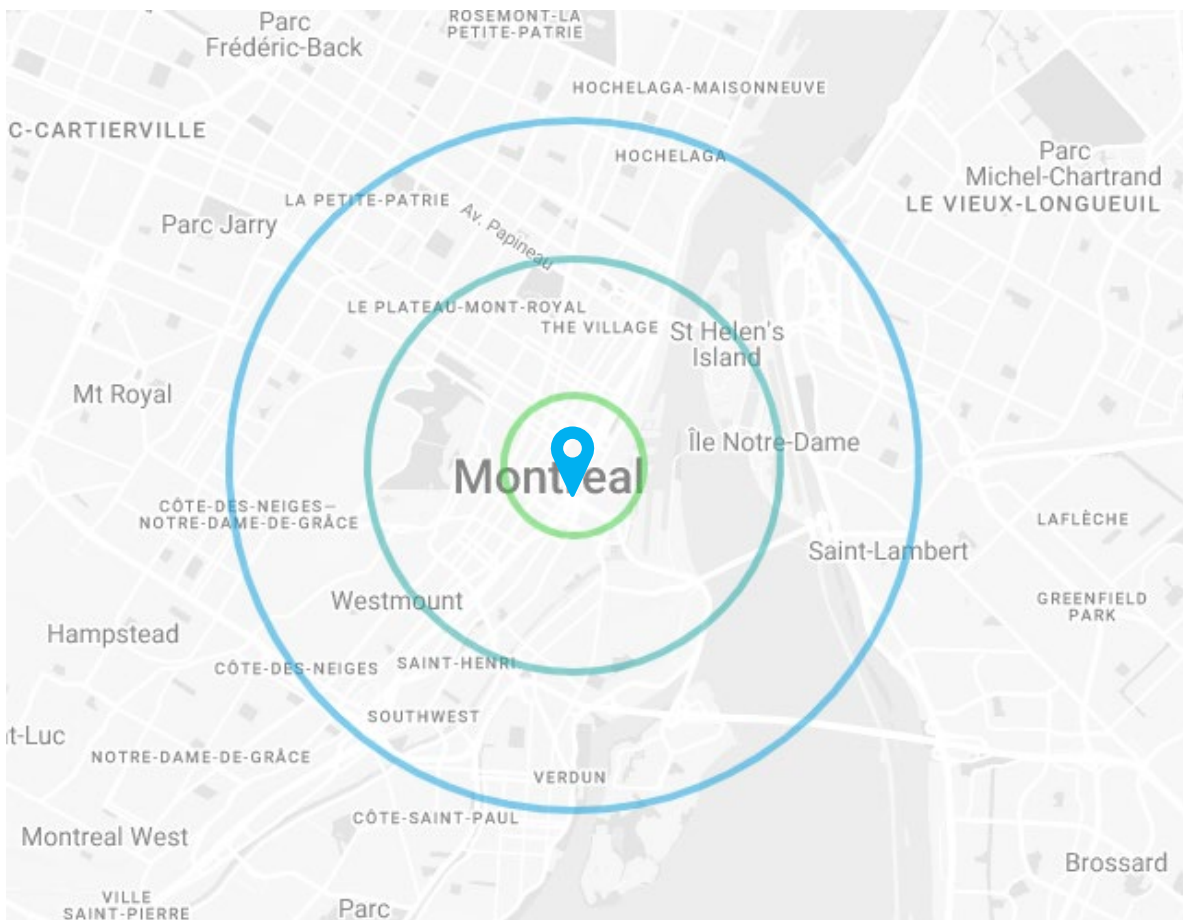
Parc Frédéric-Back

ROSEMONT-LA PETITE-PATRIE

HOCHELAGA-MAISONNEUVE

C-CARTIERVILLE

HOCHELAGA

Parc Michel-Chartrand

LE VIEUX-LONGUEUIL

LA PETITE-PATRIE

Av. Papineau

Parc Jarry

LE PLATEAU-MONT-ROYAL

THE VILLAGE

St Helen's Island

Mt Royal

Île Notre-Dame

Montreal

CÔTE-DES-NEIGES– NOTRE-DAME-DE-GRÂCE

LAFLÈCHE

Saint-Lambert

Westmount

GREENFIELD PARK

Hampstead

CÔTE-DES-NEIGES

SAINT-HENRI

SOUTHWEST

t-Luc

NOTRE-DAME-DE-GRÂCE

VERDUN

CÔTE-SAINT-PAUL

Montreal West

Brossard

VILLE SAINT-PIERRE

Parc